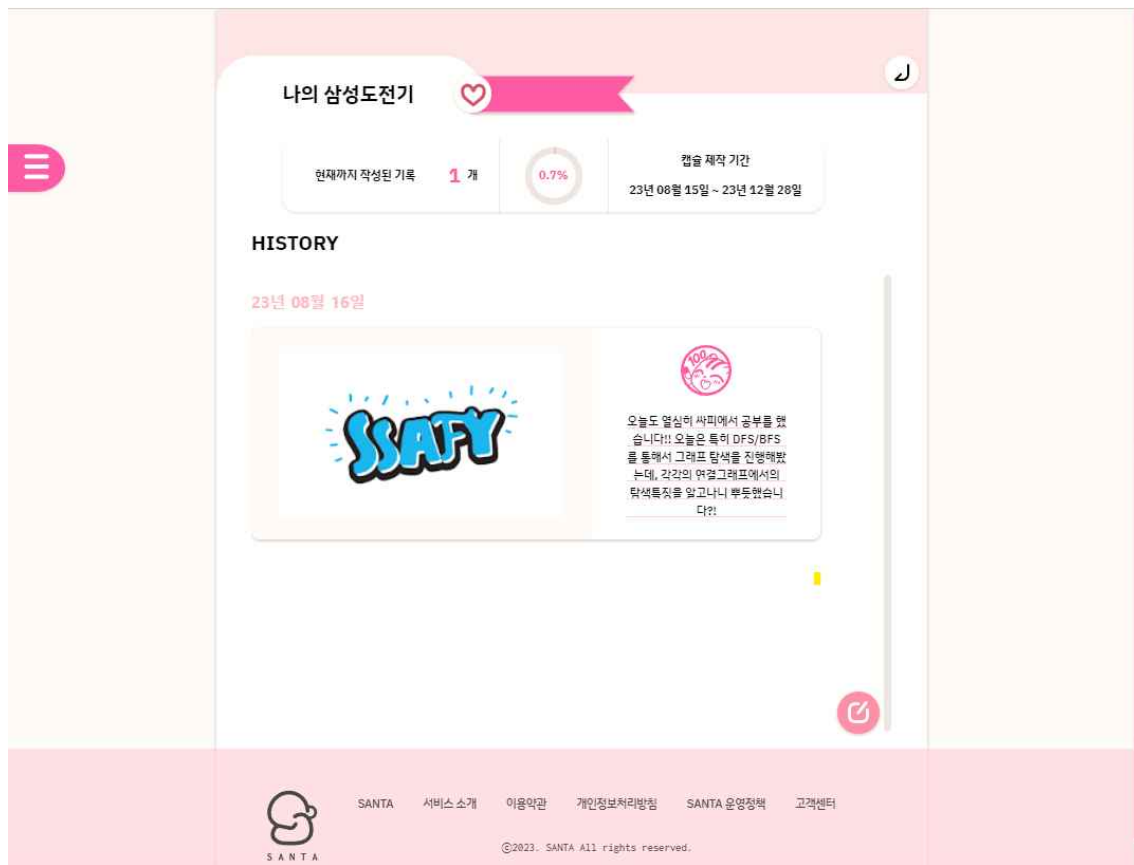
나의 삼성도전기

현재까지 작성된 기록 1 개

0.7%

캡슐 제작 기간

23년 08월 15일 ~ 23년 12월 28일

HISTORY

23년 08월 16일

SSAFY

100

오늘도 열심히 싸피에서 공부를 했습니다!! 오늘은 특히 DFS/BFS를 통해서 그래프 탐색을 진행해봤는데, 각각의 연결그래프에서의 탐색특징을 알고나니 뿌듯했습니다?!

SANTA

SANTA 서비스 소개 이용약관 개인정보처리방침 SANTA 운영정책 고객센터

ⓒ2023. SANTA All rights reserved.